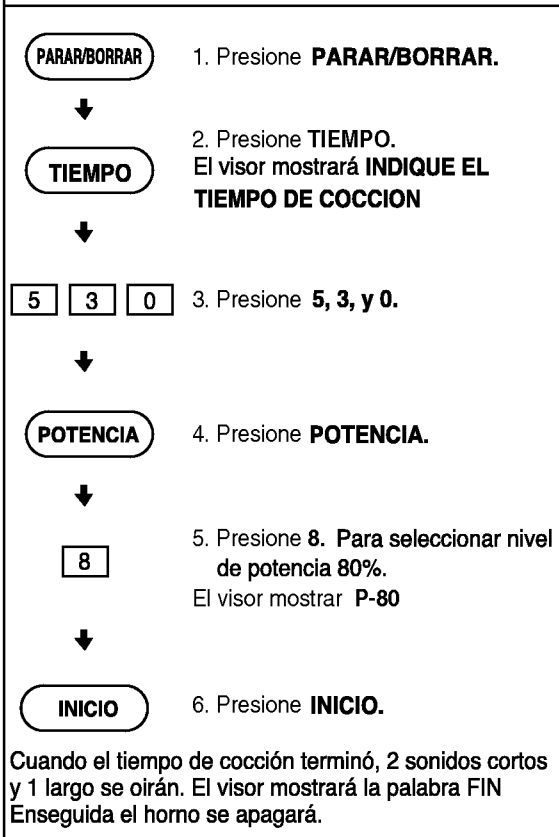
PARAR/BORRAR

1. Presione **PARAR/BORRAR.**

TIEMPO

2. Presione TIEMPO.
El visor mostrará INDIQUE EL TIEMPO DE COCCION

5 3 0

3. Presione 5, 3, y 0.

POTENCIA

4. Presione POTENCIA.

8

5. Presione 8. Para seleccionar nivel de potencia 80%.
El visor mostrar P-80

INICIO

6. Presione INICIO.

Cuando el tiempo de cocción terminó, 2 sonidos cortos y 1 largo se oirán. El visor mostrará la palabra FIN Enseguida el horno se apagará.